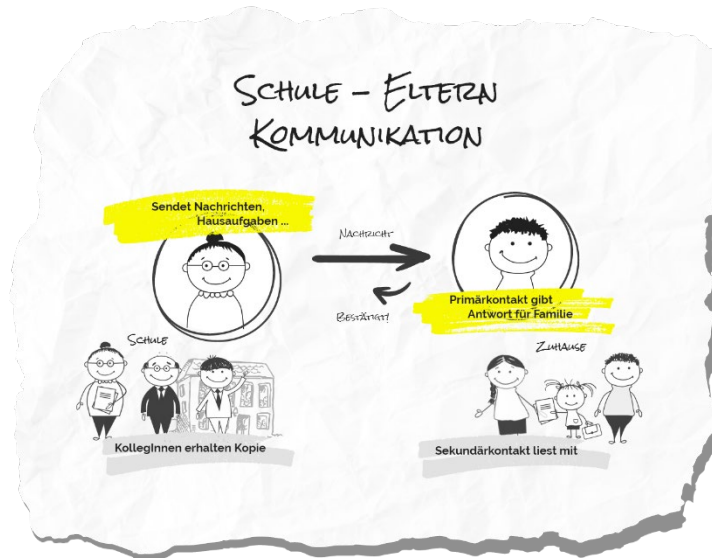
Schule – Eltern Kommunikation

Sendet Nachrichten, Hausaufgaben ...

Nachricht

Bestätigt!

Primärkontakt gibt Antwort für Familie

Schule

Zuhause

KollegInnen erhalten Kopie

Sekundärkontakt liest mit